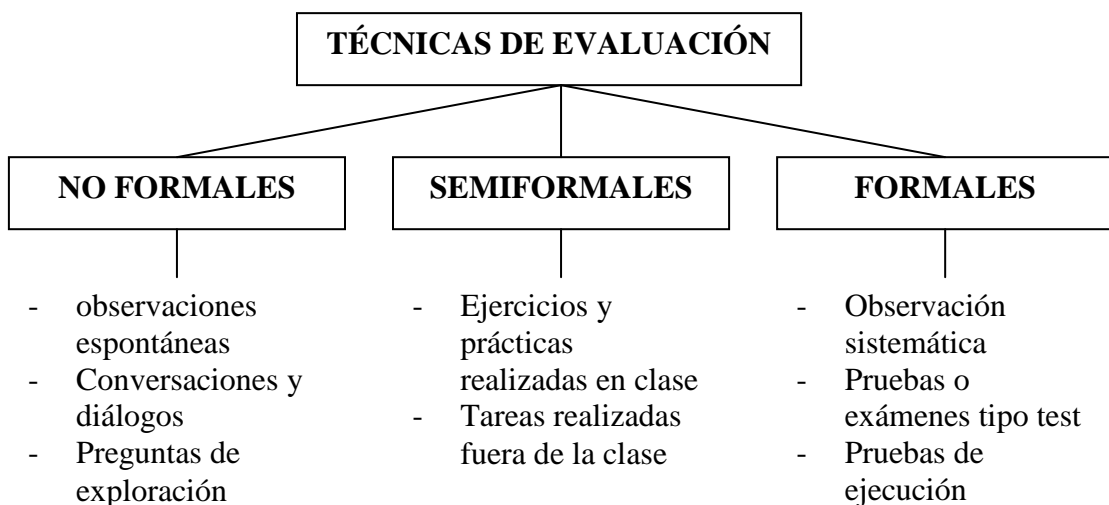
TÉCNICAS DE EVALUACIÓN

NO FORMALES

- observaciones espontáneas
- Conversaciones y diálogos
- Preguntas de exploración

SEMIFORMALES

- Ejercicios y prácticas realizadas en clase
- Tareas realizadas fuera de la clase

FORMALES

- Observación sistemática
- Pruebas o exámenes tipo test
- Pruebas de ejecución